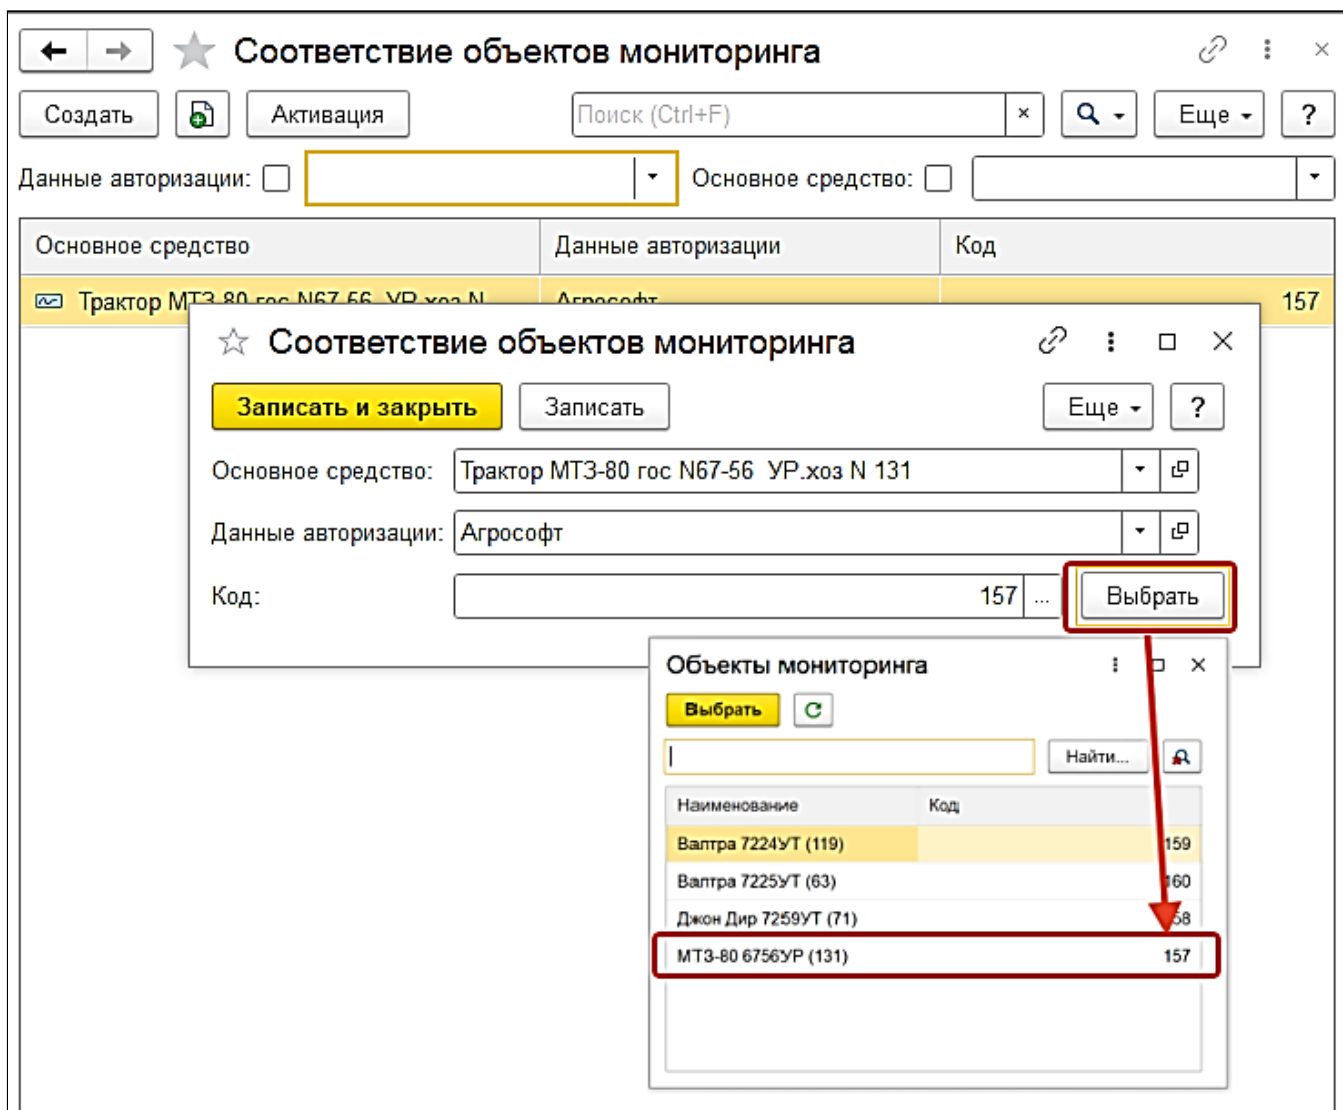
Соответствие объектов мониторинга

Создать | Активация | Поиск (Ctrl+F) | × | Еще | ?

Данные авторизации: | Основное средство:

| Основное средство | Данные авторизации | Код |
|---|---|---|
| Трактор МТЗ-80 гос N67-56 УР.хоз N | Агрософт | 157 |

Соответствие объектов мониторинга

Записать и закрыть | Записать | Еще | ?

Основное средство: Трактор МТЗ-80 гос N67-56 УР.хоз N 131

Данные авторизации: Агрософт

Код: 157 ... Выбрать

Объекты мониторинга

Выбрать

Найти...

| Наименование | Код |
|---|---|
| Валтра 7224УТ (119) | 159 |
| Валтра 7225УТ (63) | 160 |
| Джон Дир 7259УТ (71) | 58 |
| МТЗ-80 6756УР (131) | 157 |